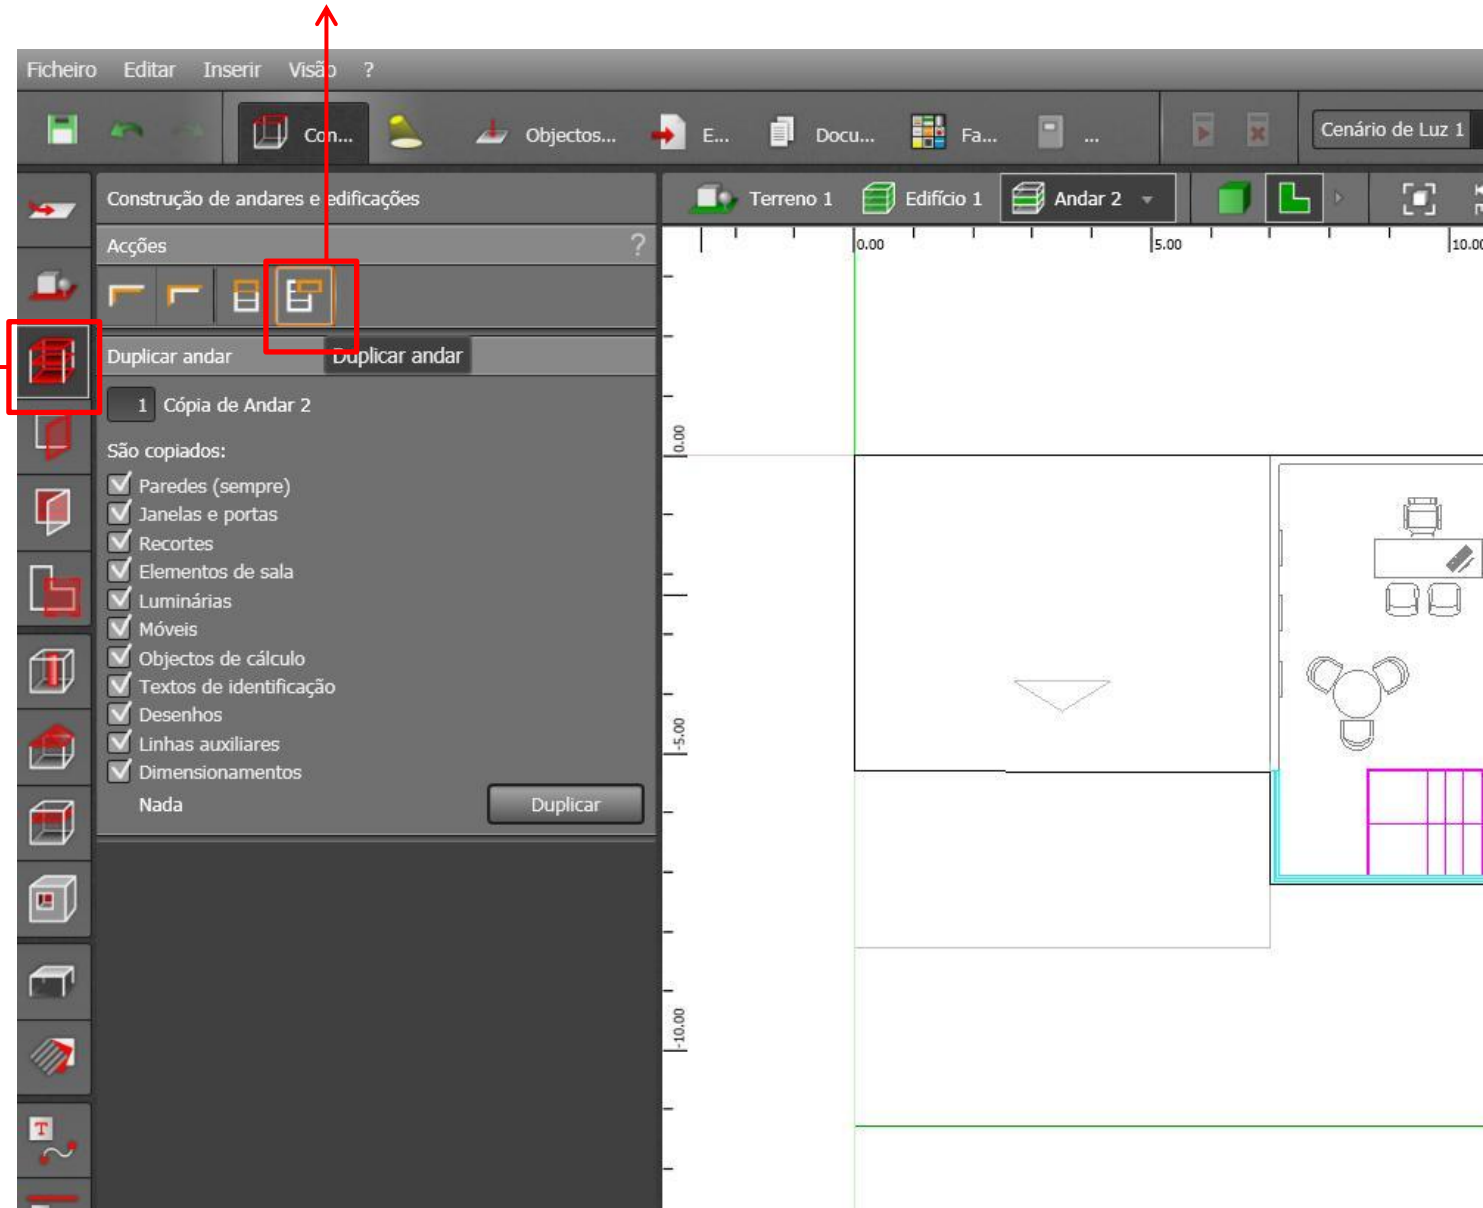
Ficheiro Editar Inserir Visão ?

Con... Objectos... E... Docu... Fa... ... Cenário de Luz 1

Construção de andares e edificações

Acções ?

Duplicar andar Duplicar andar

1 Cópia de Andar 2

São copiados:

Paredes (sempre)
Janelas e portas
Recortes
Elementos de sala
Luminárias
Móveis
Objectos de cálculo
Textos de identificação
Desenhos
Linhas auxiliares
Dimensionamentos
Nada

Duplicar

Terreno 1 Edifício 1 Andar 2

0.00 5.00 10.00

0.00

-5.00

-10.00